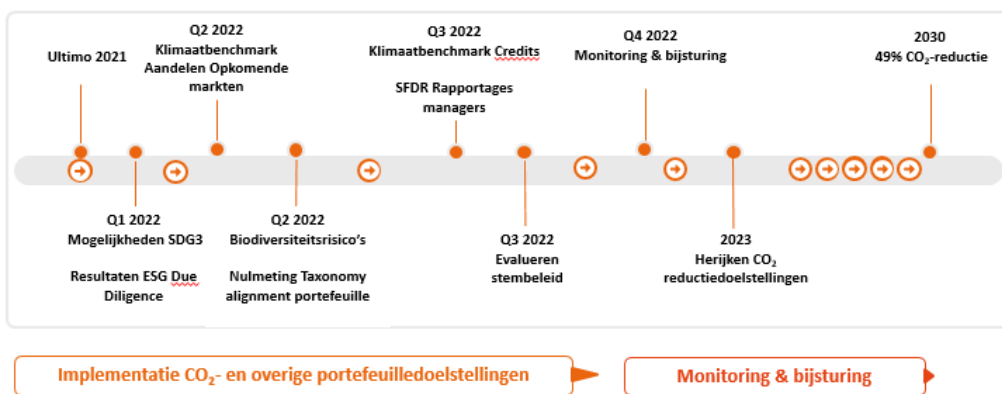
Ultimo 2021

Q2 2022
Klimaatbenchmark Aandelen Opkomende markten

Q3 2022
Klimaatbenchmark Credits

SFDR Rapportages managers

Q4 2022
Monitoring & bijsturing

2030
49% $CO_2$-reductie

Q1 2022
Mogelijkheden SDG3

Resultaten ESG Due Diligence

Q2 2022
Biodiversiteitsrisico's

Nulmeting Taxonomy alignment portefeuille

Q3 2022
Evalueren stembeleid

2023
Herijken $CO_2$ reductiedoelstellingen

Implementatie $CO_2$- en overige portefeuilledoelstellingen

Monitoring & bijsturing